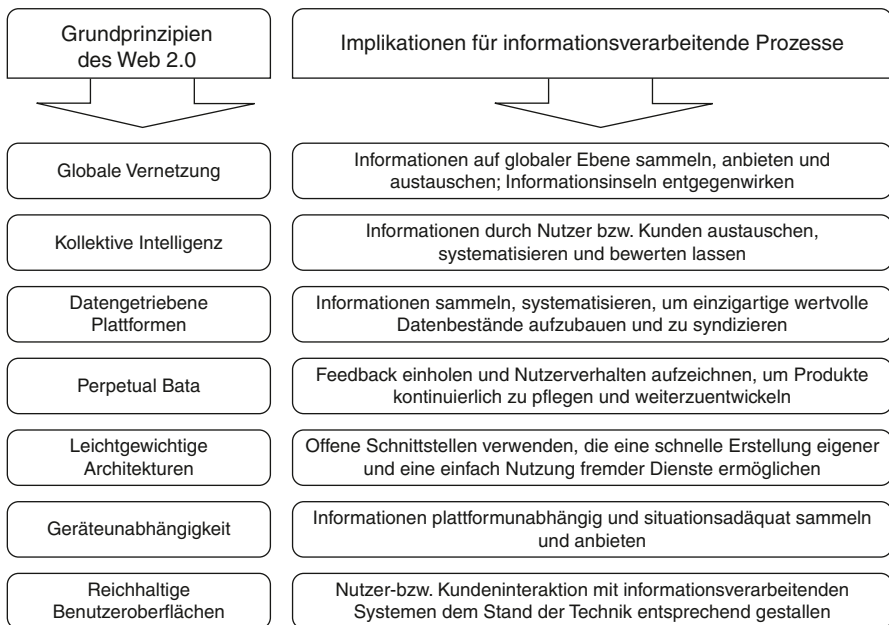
| Grundprinzipien des Web 2.0 | Implikationen für informationsverarbeitende Prozesse |
|---|---|
| Globale Vernetzung | Informationen auf globaler Ebene sammeln, anbieten und austauschen; Informationsinseln entgegenwirken |
| Kollektive Intelligenz | Informationen durch Nutzer bzw. Kunden austauschen, systematisieren und bewerten lassen |
| Datengetriebene Plattformen | Informationen sammeln, systematisieren, um einzigartige wertvolle Datenbestände aufzubauen und zu syndizieren |
| Perpetual Bata | Feedback einholen und Nutzerverhalten aufzeichnen, um Produkte kontinuierlich zu pflegen und weiterzuentwickeln |
| Leichtgewichtige Architekturen | Offene Schnittstellen verwenden, die eine schnelle Erstellung eigener und eine einfach Nutzung fremder Dienste ermöglichen |
| Geräteunabhängigkeit | Informationen plattformunabhängig und situationsadäquat sammeln und anbieten |
| Reichhaltige Benutzeroberflächen | Nutzer-bzw. Kundeninteraktion mit informationsverarbeitenden Systemen dem Stand der Technik entsprechend gestallen |